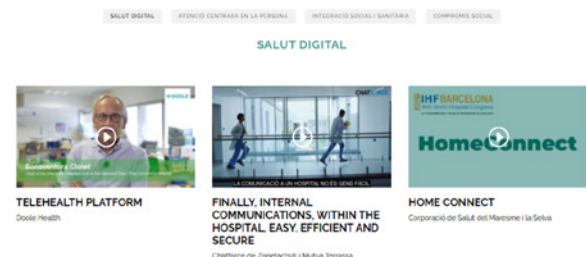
SALUT DIGITAL | ATENCIÓ CENTRADA EN LA PERSONA | INTEGRACIÓ SOCIAL I SANITÀRIA | COMPROMÍS SOCIAL

SALUT DIGITAL

DOOLE
Bonaventura Clotet
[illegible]

TELEHEALTH PLATFORM
Doole Health

CHATCARE
LA COMUNICACIÓ A UN HOSPITAL NO ÉS GENS FÀCIL

FINALLY, INTERNAL COMMUNICATIONS, WITHIN THE HOSPITAL, EASY, EFFICIENT AND SECURE
Chatcare de Zoetecnia i Mútua Terrassa

IHF BARCELONA
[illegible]
HomeConnect

HOME CONNECT
Corporació de Salut del Maresme i la Selva